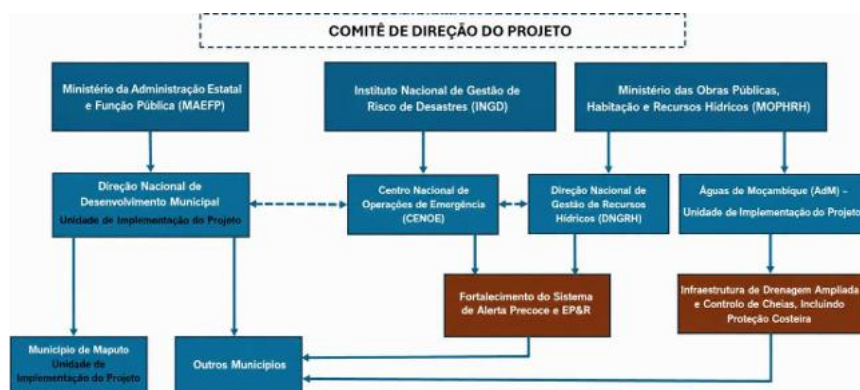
COMITÊ DE DIREÇÃO DO PROJETO

Ministério da Administração Estatal e Função Pública (MAEFP)

Instituto Nacional de Gestão de Risco de Desastres (INGD)

Ministério das Obras Públicas, Habitação e Recursos Hídricos (MOPHRH)

Direção Nacional de Desenvolvimento Municipal
Unidade de Implementação do Projeto

Centro Nacional de Operações de Emergência (CENOE)

Direção Nacional de Gestão de Recursos Hídricos (DNGRH)

Águas de Moçambique (AdM) – Unidade de Implementação do Projeto

Fortalecimento do Sistema de Alerta Precoce e EP&R

Infraestrutura de Drenagem Ampliada e Controlo de Cheias, Incluindo Proteção Costeira

Município de Maputo
Unidade de Implementação do Projeto

Outros Municípios